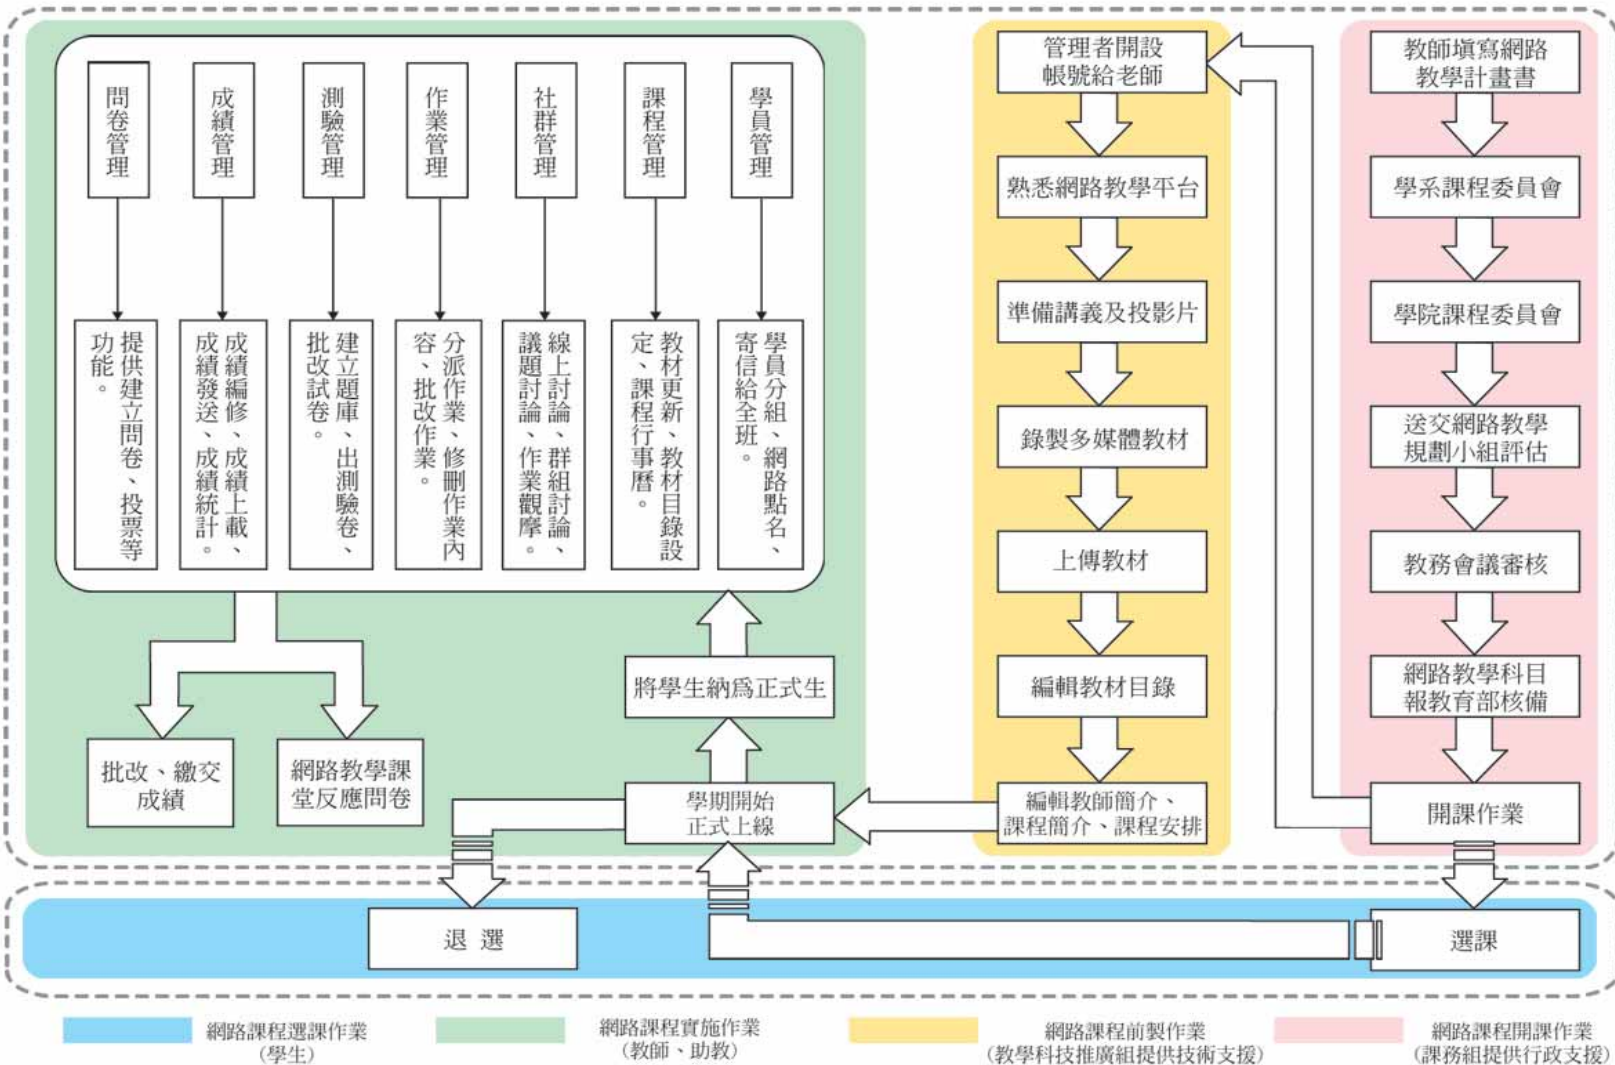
問卷管理

成績管理

測驗管理

作業管理

社群管理

課程管理

學員管理

提供建立問卷、投票等功能。

成績編修、成績上載、成績發送、成績統計。

建立題庫、出測驗卷、批改試卷。

分派作業、修刪作業內容、批改作業。

線上討論、群組討論、議題討論、作業觀摩。

教材更新、教材目錄設定、課程行事曆。

學員分組、網路點名、寄信給全班。

批改、繳交成績

網路教學課堂反應問卷

將學生納爲正式生

學期開始正式上線

退 選

管理者開設帳號給老師

熟悉網路教學平台

準備講義及投影片

錄製多媒體教材

上傳教材

編輯教材目錄

編輯教師簡介、課程簡介、課程安排

教師填寫網路教學計畫書

學系課程委員會

學院課程委員會

送交網路教學規劃小組評估

教務會議審核

網路教學科目報教育部核備

開課作業

選課

網路課程選課作業（學生）

網路課程實施作業（教師、助教）

網路課程前製作業（教學科技推廣組提供技術支援）

網路課程開課作業（課務組提供行政支援）